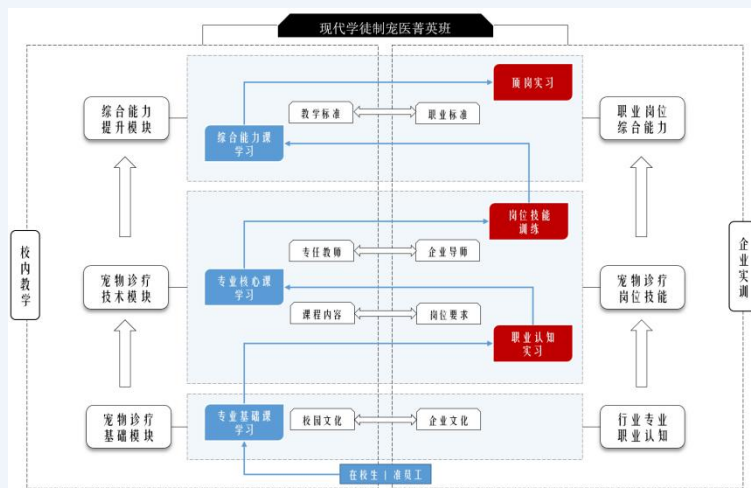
现代学徒制宠医菁英班

校内教学

综合能力提升模块

宠物诊疗技术模块

宠物诊疗基础模块

综合能力课学习

教学标准

职业标准

顶岗实习

岗位技能训练

专任教师

企业导师

专业核心课学习

课程内容

岗位要求

职业认知实习

专业基础课学习

校园文化

企业文化

在校生 | 准员工

职业岗位综合能力

宠物诊疗岗位技能

行业专业职业认知

企业实训